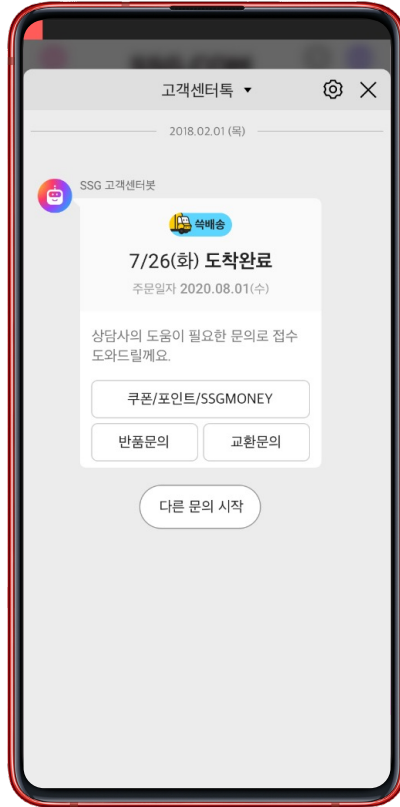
고객센터톡 ▾

2018.02.01 (목)

SSG 고객센터봇

쓱배송

7/26(화) 도착완료

주문일자 2020.08.01(수)

상담사의 도움이 필요한 문의로 접수 도와드릴께요.

쿠폰/포인트/SSGMONEY

반품문의

교환문의

다른 문의 시작